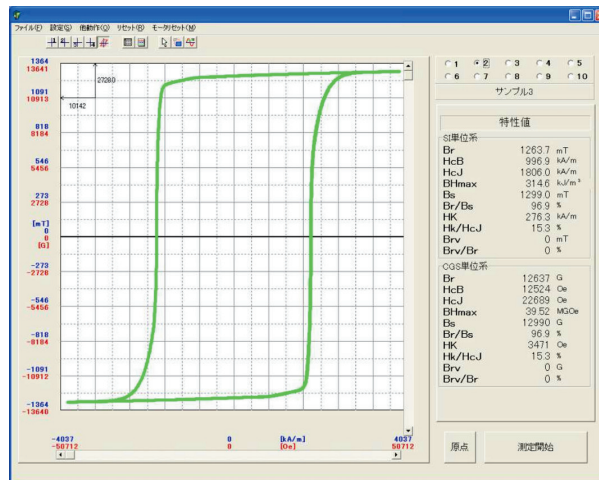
ファイル(F) 設定(S) 他動作(O) リセット(R) モータリセット(M)

1364
13641
1091
10913
818
8184
546
5456
273
2728
[mT]
0
[G]
-273
-2728
-546
-5456
-818
-8184
-1091
-10912
-1364
-13640

2728.0
10142

-4037
-50712
0
0
[kA/m]
[Oe]
4037
50712

○1 ●2 ○3 ○4 ○5
○6 ○7 ○8 ○9 ○10
サンプル3

特性値

SI単位系
| | | |
|---|---|---|
| Br | 1263.7 | mT |
| HcB | 996.9 | kA/m |
| HcJ | 1806.0 | kA/m |
| BHmax | 314.6 | kJ/m³ |
| Bs | 1299.0 | mT |
| Br/Bs | 96.9 | % |
| HK | 276.3 | kA/m |
| Hk/HcJ | 15.3 | % |
| Brv | 0 | mT |
| Brv/Br | 0 | % |

CGS単位系
| | | |
|---|---|---|
| Br | 12637 | G |
| HcB | 12524 | Oe |
| HcJ | 22689 | Oe |
| BHmax | 39.52 | MGOe |
| Bs | 12990 | G |
| Br/Bs | 96.9 | % |
| HK | 3471 | Oe |
| Hk/HcJ | 15.3 | % |
| Brv | 0 | G |
| Brv/Br | 0 | % |

原点
測定開始